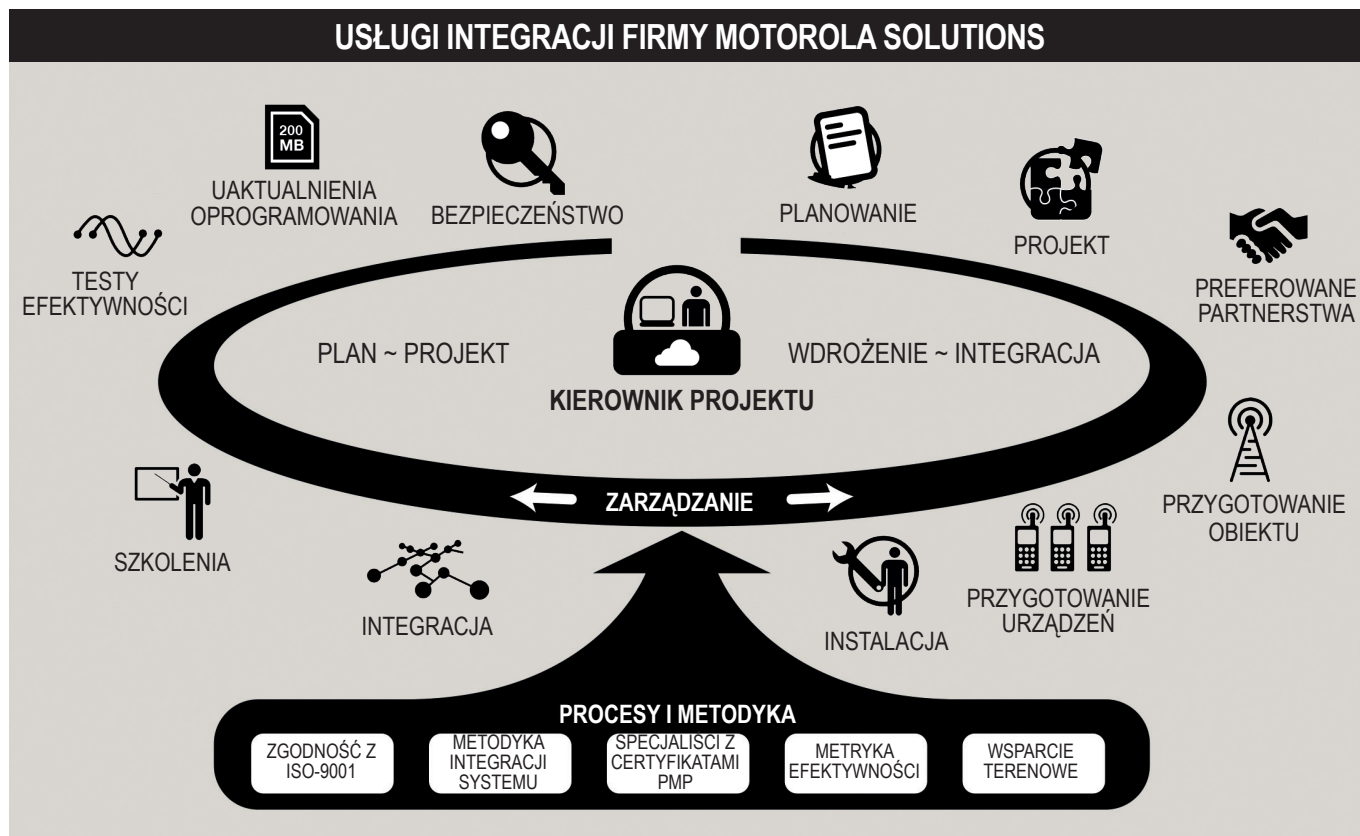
USŁUGI INTEGRACJI FIRMY MOTOROLA SOLUTIONS

200 MB

UAKTUALNIENIA OPROGRAMOWANIA

BEZPIECZEŃSTWO

PLANOWANIE

PROJEKT

TESTY EFEKTYWNOŚCI

PREFEROWANE PARTNERSTWA

PLAN ~ PROJEKT

WDROŻENIE ~ INTEGRACJA

KIEROWNIK PROJEKTU

ZARZĄDZANIE

PRZYGOTOWANIE OBIEKTU

SZKOLENIA

INTEGRACJA

INSTALACJA

PRZYGOTOWANIE URZĄDZEŃ

PROCESY I METODYKA

ZGODNOŚĆ Z ISO-9001

METODYKA INTEGRACJI SYSTEMU

SPECJALIŚCI Z CERTYFIKATAMI PMP

METRYKA EFEKTYWNOŚCI

WSPARCIE TERENOWE